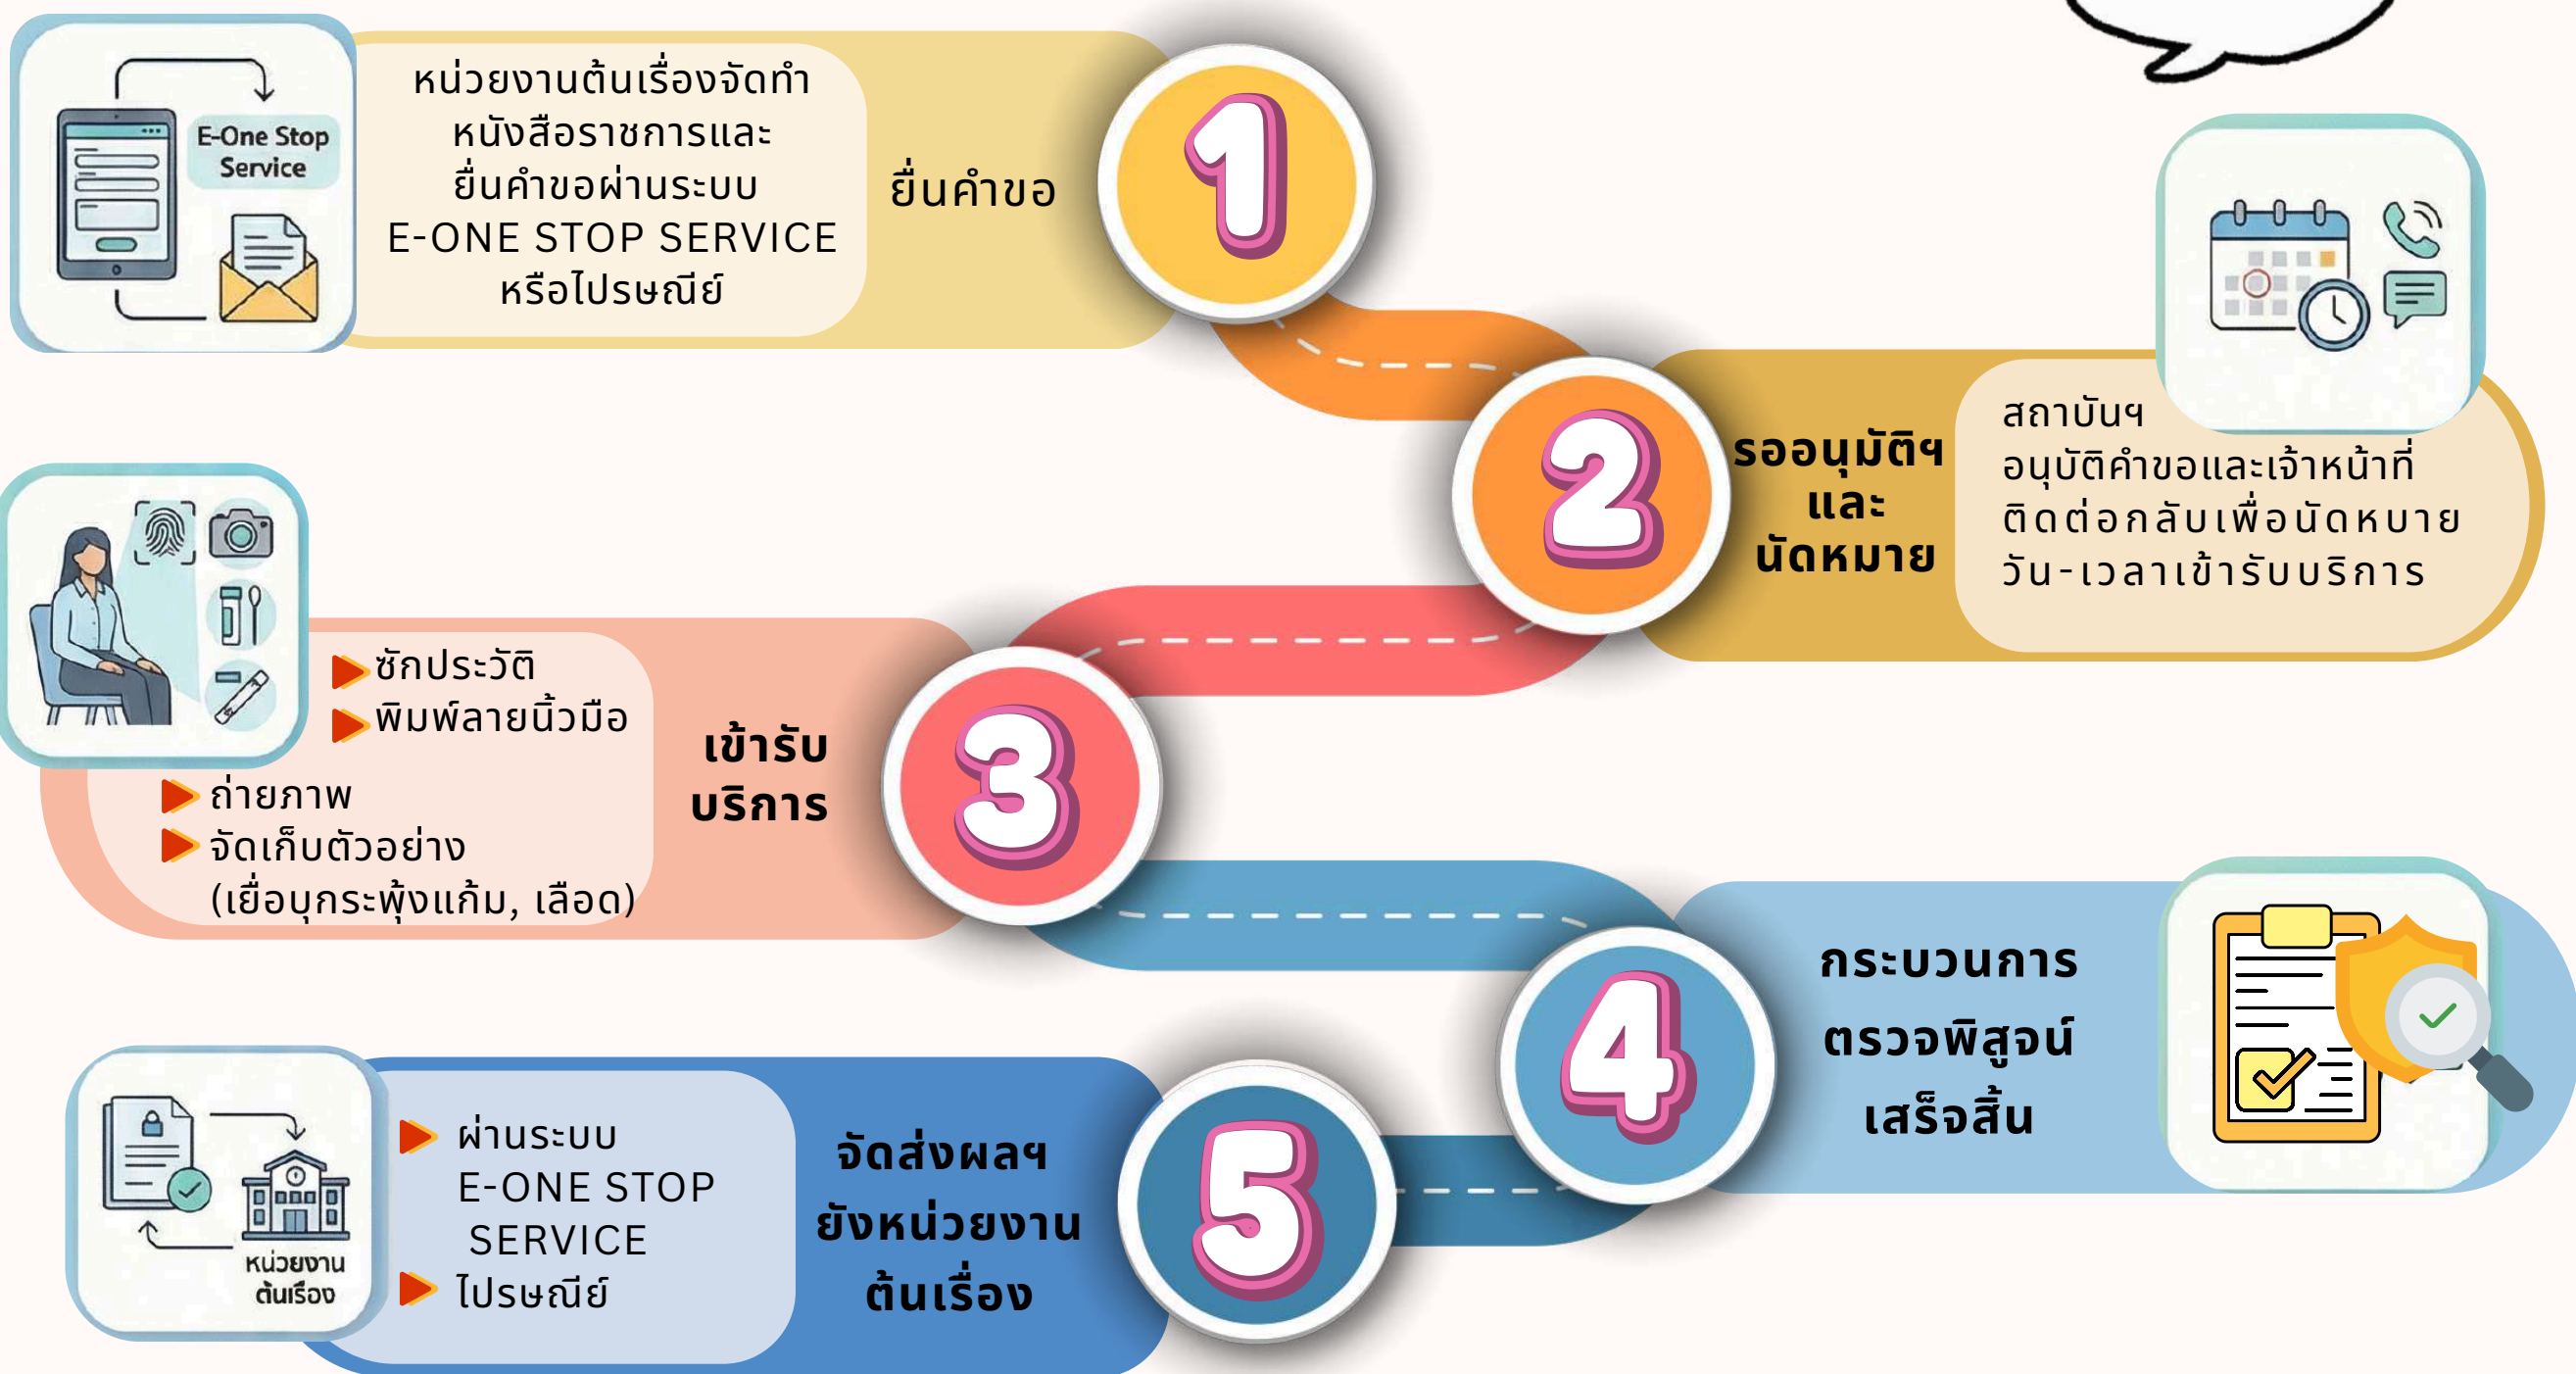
E-One Stop Service

หน่วยงานต้นเรื่องจัดทำหนังสือราชการและยื่นคำขอผ่านระบบ E-ONE STOP SERVICE หรือไปรษณีย์

ยื่นคำขอ

1

2

รออนุมัติฯ และ นัดหมาย

สถาบันฯ อนุบัติคำขอและเจ้าหน้าที่ติดต่อกลับเพื่อนัดหมายวัน-เวลาเข้ารับบริการ

ซักประวัติ
พิมพ์ลายนิ้วมือ
ถ่ายภาพ
จัดเก็บตัวอย่าง (เยื่อบุกระพุ้งแก้ม, เลือด)

เข้ารับ บริการ

3

4

กระบวนการ ตรวจพิสูจน์ เสร็จสิ้น

หน่วยงาน ต้นเรื่อง

ผ่านระบบ E-ONE STOP SERVICE
ไปรษณีย์

จัดส่งผลฯ ยังหน่วยงาน ต้นเรื่อง

5